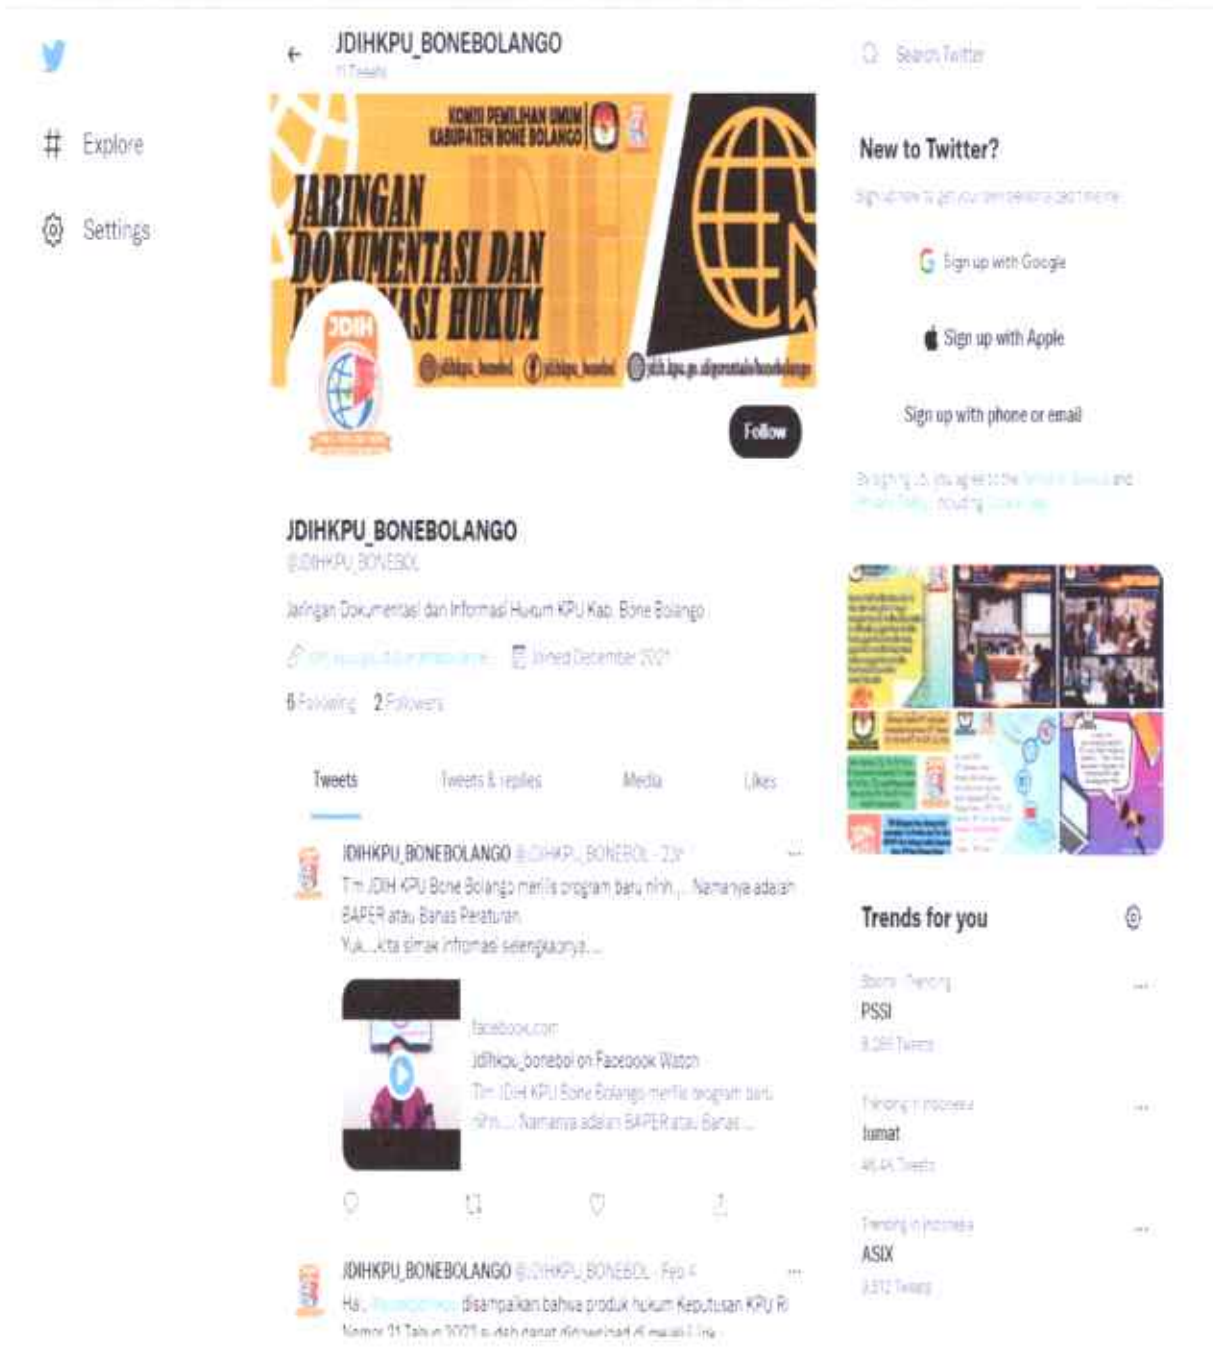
Explore

Settings

JDIHKPU_BONEBOLANGO
11 Tweets

KOMISI PEMILIHAN UMUM KABUPATEN BONE BOLANGO

JARINGAN DOKUMENTASI DAN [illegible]MASI HUKUM

JDIH

@jdihkpu_bonebol @jdihkpu_bonebol @jdih.kpu.go.id/gorontalo/bonebolango

Follow

JDIHKPU_BONEBOLANGO
@JDIHKPU_BONEBOL

Jaringan Dokumentasi dan Informasi Hukum KPU Kab. Bone Bolango

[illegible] Joined December 2021

6 Following 2 Followers

Tweets Tweets & replies Media Likes

JDIHKPU_BONEBOLANGO @JDIHKPU_BONEBOL · 23h
Tim JDIH KPU Bone Bolango memilik program baru nihh.... Namanya adalah BAPER atau Bahas Peraturan
Yuk...kita simak informasi selengkapnya....

facebook.com
Jdihkpu_bonebol on Facebook Watch
Tim JDIH KPU Bone Bolango memiliki program baru nihh.... Namanya adalah BAPER atau Bahas ...

JDIHKPU_BONEBOLANGO @JDIHKPU_BONEBOL · Feb 4
Hai, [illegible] disampaikan bahwa produk hukum Keputusan KPU RI Nomor 21 Tahun 2022 sudah dapat didownload di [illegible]

Search Twitter

New to Twitter?
Sign up now to get your own personalized timeline!

Sign up with Google

Sign up with Apple

Sign up with phone or email

By signing up, you agree to the Terms of Service and Privacy Policy, including Cookie Use.

Trends for you

Sports · Trending
PSSI
8,291 Tweets

Trending in Indonesia
Jumat
46.4K Tweets

Trending in Indonesia
ASIX
3,512 Tweets